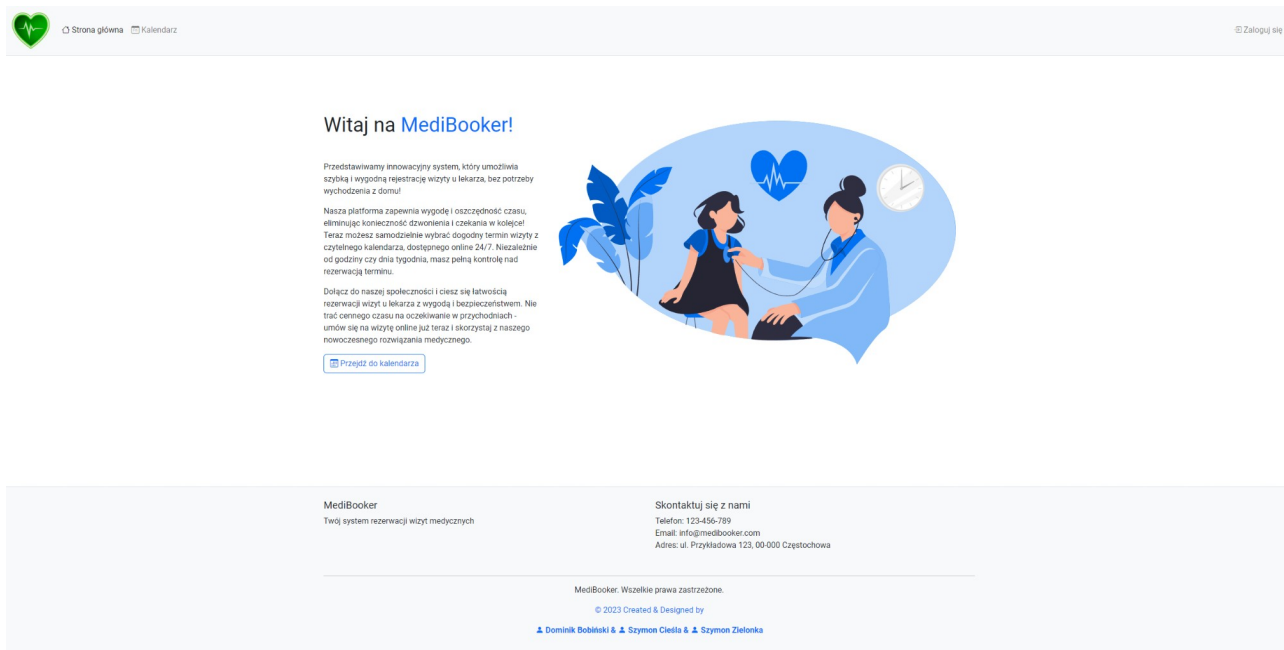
Strona główna Kalendarz

Zaloguj się

Witaj na MediBooker!

Przedstawiamy innowacyjny system, który umożliwia szybką i wygodną rejestrację wizyty u lekarza, bez potrzeby wychodzenia z domu!

Nasza platforma zapewnia wygodę i oszczędność czasu, eliminując konieczność dzwonienia i czekania w kolejce! Teraz możesz samodzielnie wybrać dogodny termin wizyty z czytelnego kalendarza, dostępnego online 24/7. Niezależnie od godziny czy dnia tygodnia, masz pełną kontrolę nad rezerwacją terminu.

Dołącz do naszej społeczności i ciesz się łatwością rezerwacji wizyt u lekarza z wygodą i bezpieczeństwem. Nie trać cennego czasu na oczekiwanie w przychodniach - umów się na wizytę online już teraz i skorzystaj z naszego nowoczesnego rozwiązania medycznego.

Przejdź do kalendarza

MediBooker
Twój system rezerwacji wizyt medycznych

Skontaktuj się z nami
Telefon: 123-456-789
Email: info@medibooker.com
Adres: ul. Przykładowa 123, 00-000 Częstochowa

MediBooker. Wszelkie prawa zastrzeżone.

© 2023 Created & Designed by

Dominik Bobiński & Szymon Cieśla & Szymon Zielonka